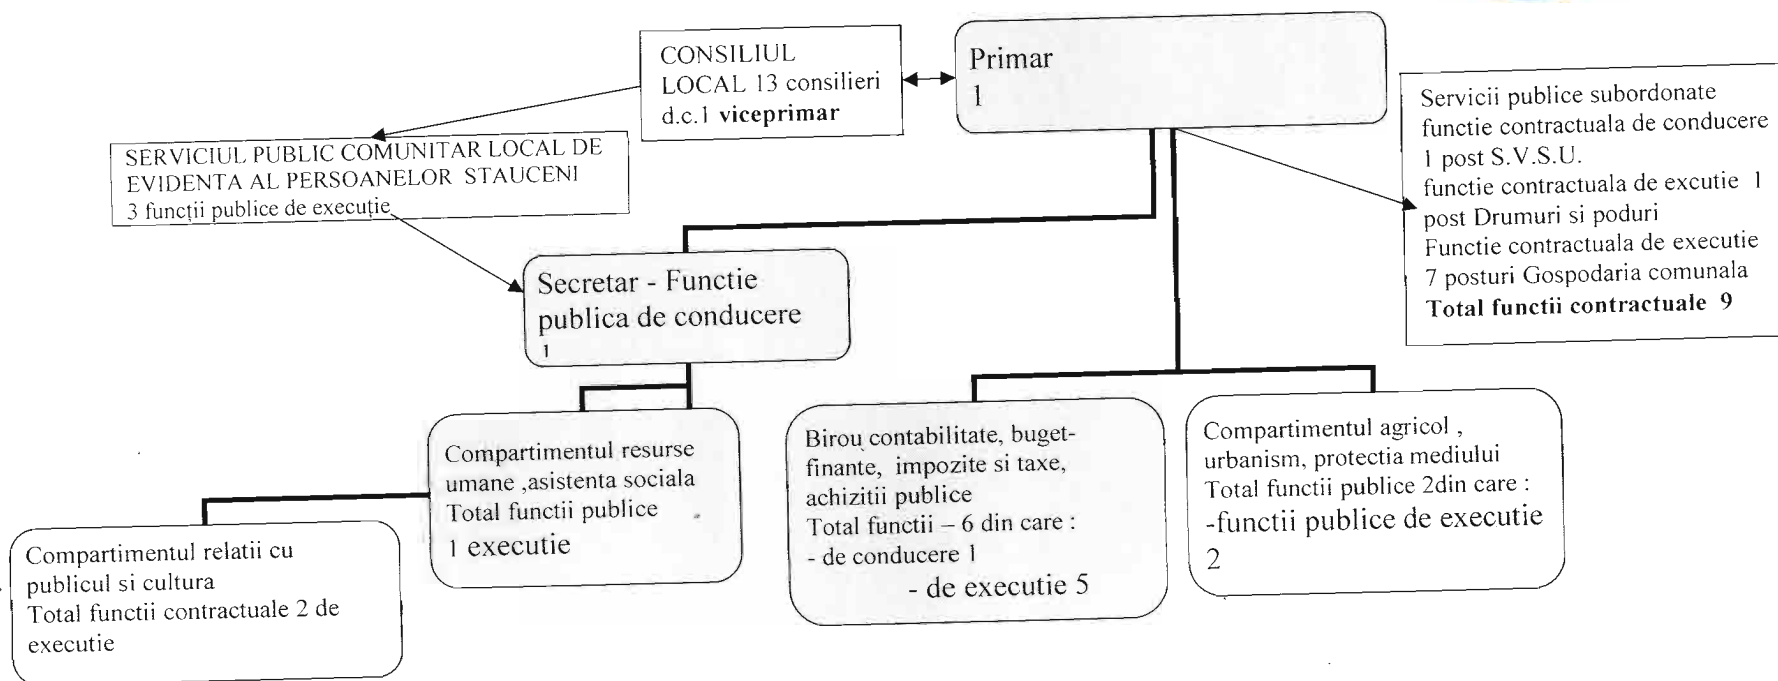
CONSILIUL LOCAL 13 consilieri d.c.1 **viceprimar**

Primar
1

Servicii publice subordonate
functie contractuala de conducere
1 post S.V.S.U.
functie contractuala de excutie 1 post Drumuri si poduri
Functie contractuala de executie 7 posturi Gospodaria comunala
**Total functii contractuale 9**

SERVICIUL PUBLIC COMUNITAR LOCAL DE EVIDENTA AL PERSOANELOR STAUCENI
3 funcții publice de execuție

Secretar - Functie publica de conducere
1

Compartimentul resurse umane ,asistenta sociala
Total functii publice
1 executie

Birou contabilitate, buget-finante, impozite si taxe, achizitii publice
Total functii – 6 din care :
- de conducere 1
- de executie 5

Compartimentul agricol , urbanism, protectia mediului
Total functii publice 2din care :
-functii publice de executie
2

Compartimentul relatii cu publicul si cultura
Total functii contractuale 2 de executie